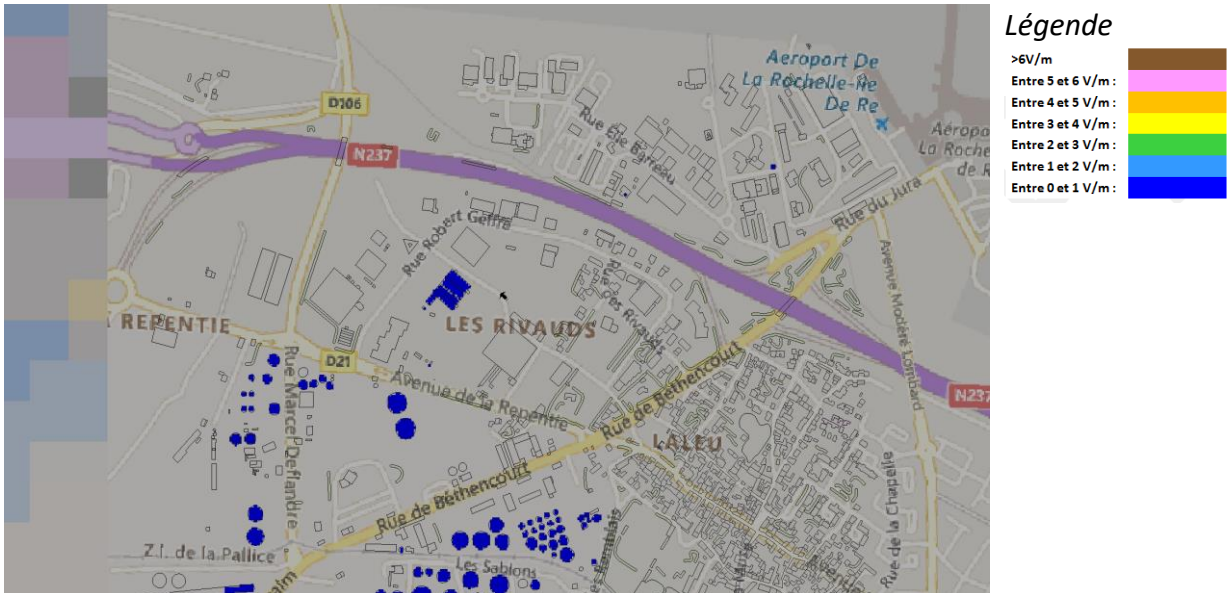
Aeroport De La Rochelle-Ile De Re

Aéroport La Rochelle de Re

D106

N237

Rue Elie Bartreau

Rue Robert Geffré

Rue du Jura

Avenue Modère Lombard

REPENTIE

LES RIVAUDS

Rue des Rivauds

D21

Rue Marcel Deflandre

Avenue de la Repentie

Rue de Béthencourt

LALEU

Rue de Béthencourt

Z.I. de la Pallice

Les Sablons

Rue de la Chapelle

N237

Légende

| | |
|---|---|
| >6V/m | |
| Entre 5 et 6 V/m : | |
| Entre 4 et 5 V/m : | |
| Entre 3 et 4 V/m : | |
| Entre 2 et 3 V/m : | |
| Entre 1 et 2 V/m : | |
| Entre 0 et 1 V/m : | |